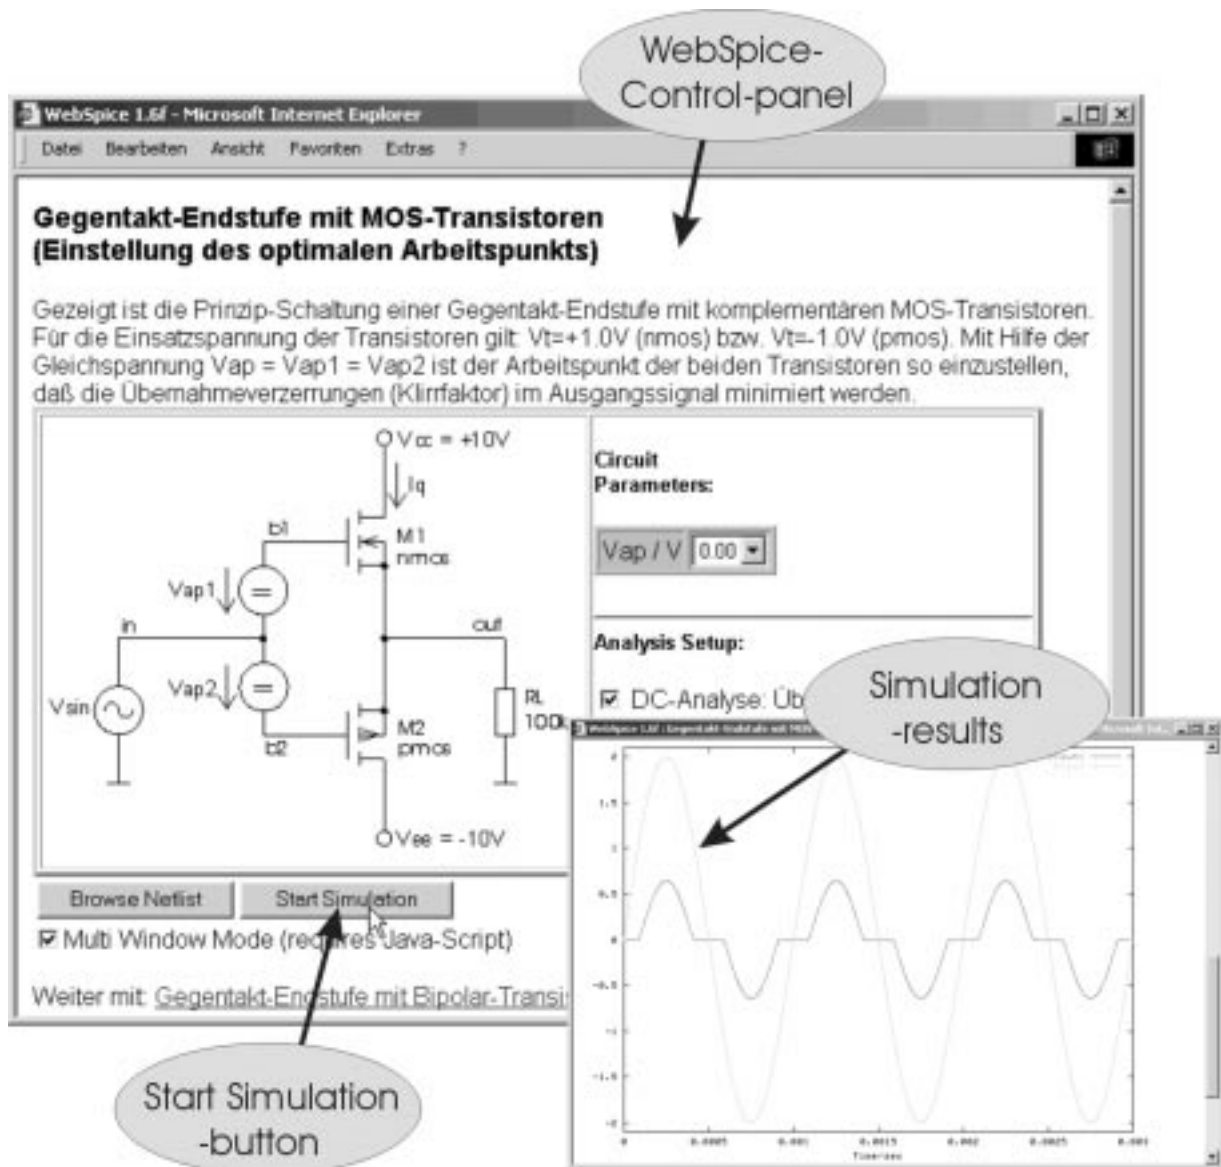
WebSpice-Control-panel

WebSpice 1.6f - Microsoft Internet Explorer

Datei Bearbeiten Ansicht Favoriten Extras ?

**Gegentakt-Endstufe mit MOS-Transistoren (Einstellung des optimalen Arbeitspunkts)**

Gezeigt ist die Prinzip-Schaltung einer Gegentakt-Endstufe mit komplementären MOS-Transistoren. Für die Einsatzspannung der Transistoren gilt: Vt=+1.0V (nmos) bzw. Vt=-1.0V (pmos). Mit Hilfe der Gleichspannung Vap = Vap1 = Vap2 ist der Arbeitspunkt der beiden Transistoren so einzustellen, daß die Übernahmeverzerrungen (Klirrfaktor) im Ausgangssignal minimiert werden.

Vcc = +10V
Iq
b1
M1
nmos
Vap1
in
out
Vap2
Vsin
RL
100k
M2
pmos
b2
Vee = -10V

Circuit Parameters:

Vap / V 0.00

Analysis Setup:

☑ DC-Analyse: Üb

Simulation -results

WebSpice 1.6f - Gegentakt-Endstufe mit MOS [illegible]

2
1.5
1
0.5
0
-0.5
-1
-1.5
-2
0 0.0005 0.001 0.0015 0.002 0.0025 0.003
Time/sec

Browse Netlist
Start Simulation

☑ Multi Window Mode (requires Java-Script)

Weiter mit: Gegentakt-Endstufe mit Bipolar-Transi

Start Simulation -button